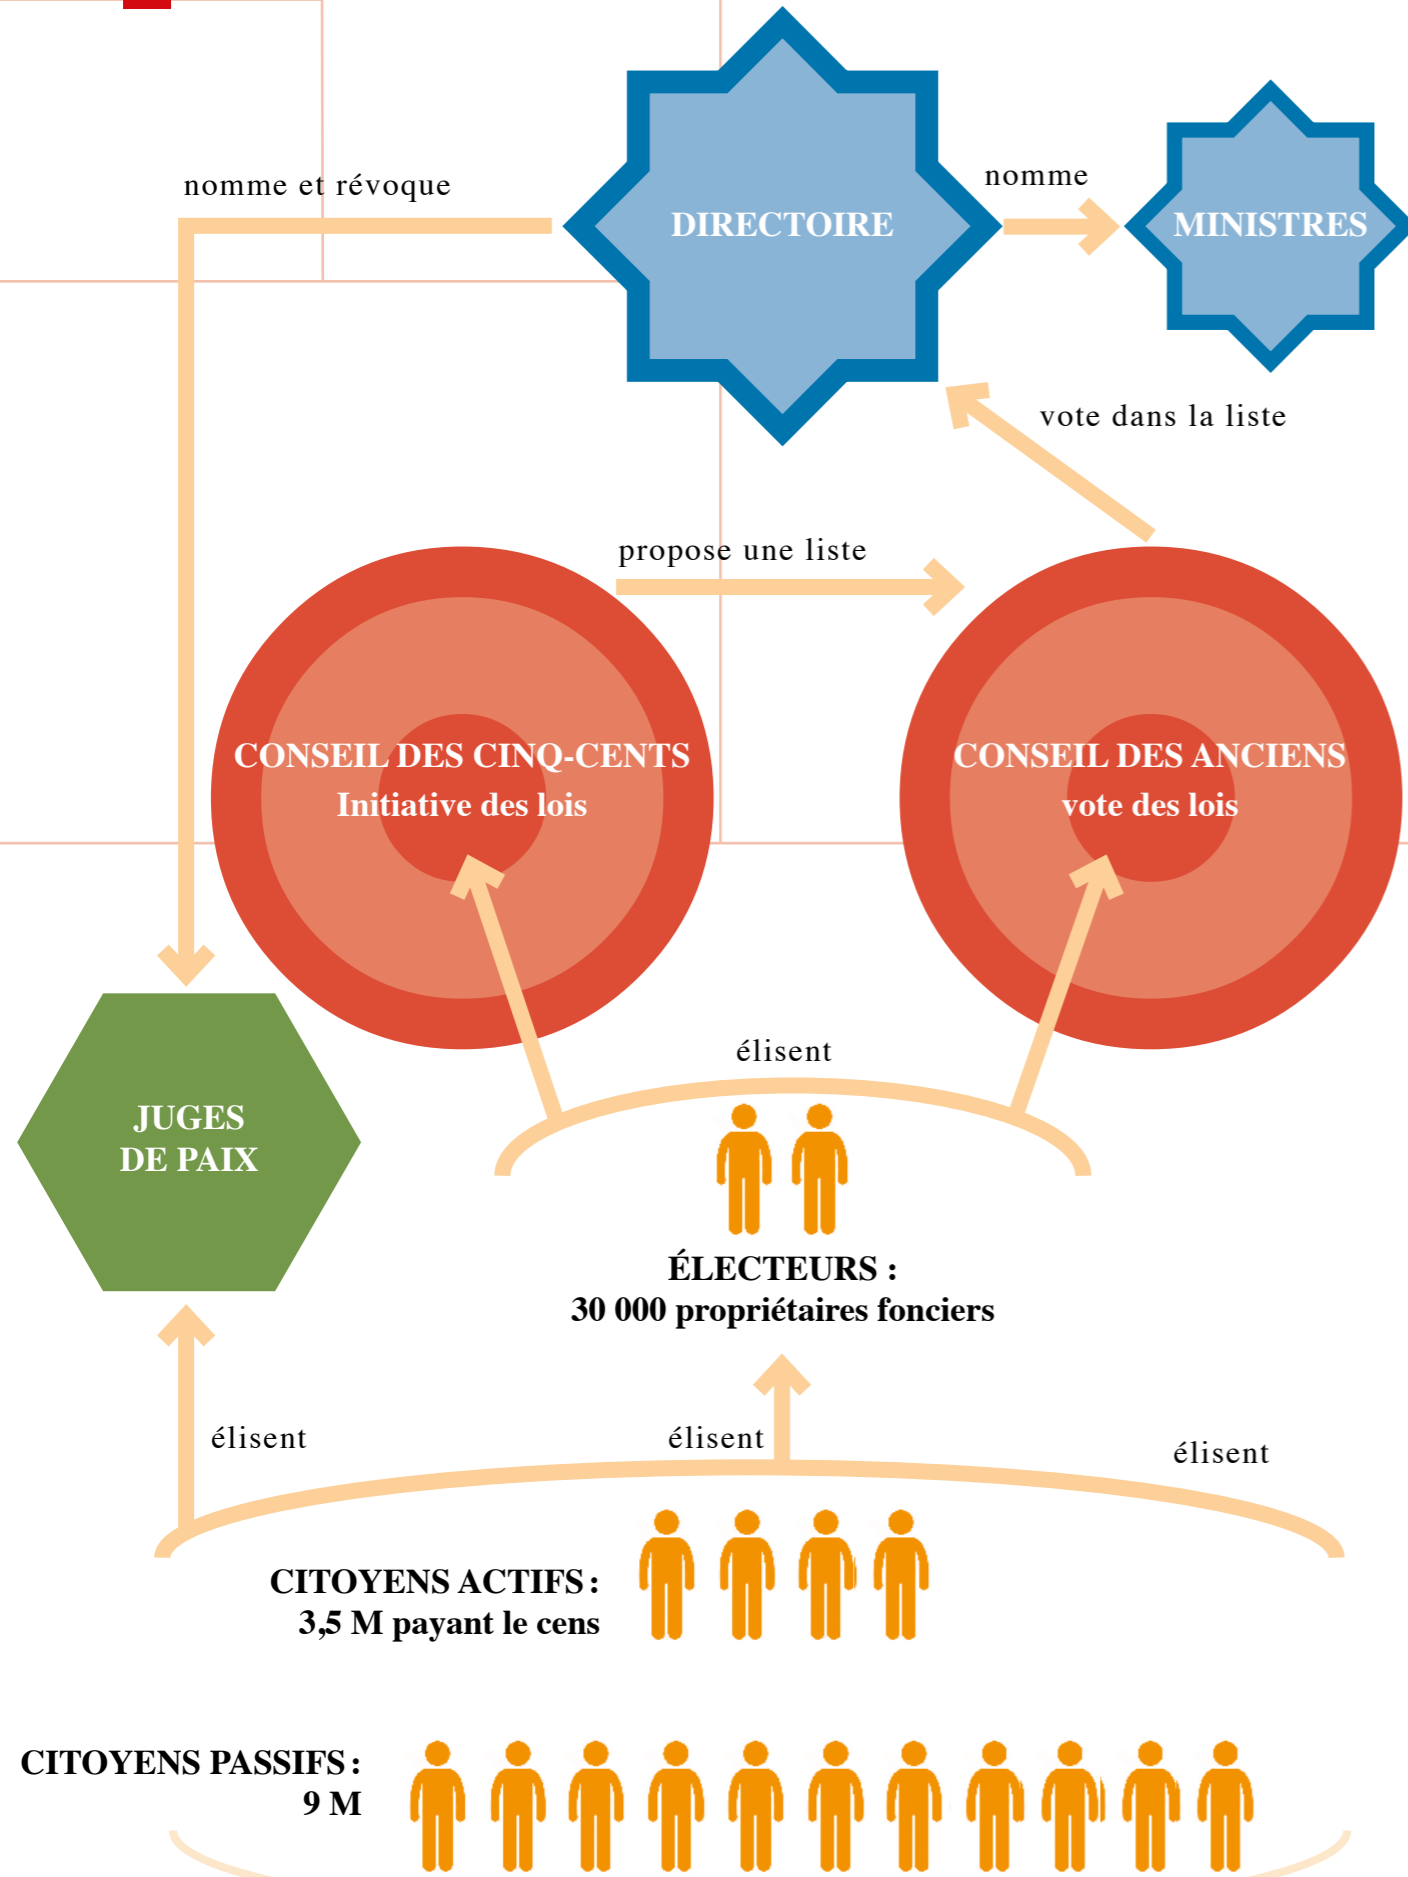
nomme et révoque

DIRECTOIRE

nomme

MINISTRES

vote dans la liste

propose une liste

CONSEIL DES CINQ-CENTS
Initiative des lois

CONSEIL DES ANCIENS
vote des lois

JUGES
DE PAIX

élisent

ÉLECTEURS :
30 000 propriétaires fonciers

élisent

élisent

élisent

CITOYENS ACTIFS :
3,5 M payant le cens

CITOYENS PASSIFS :
9 M